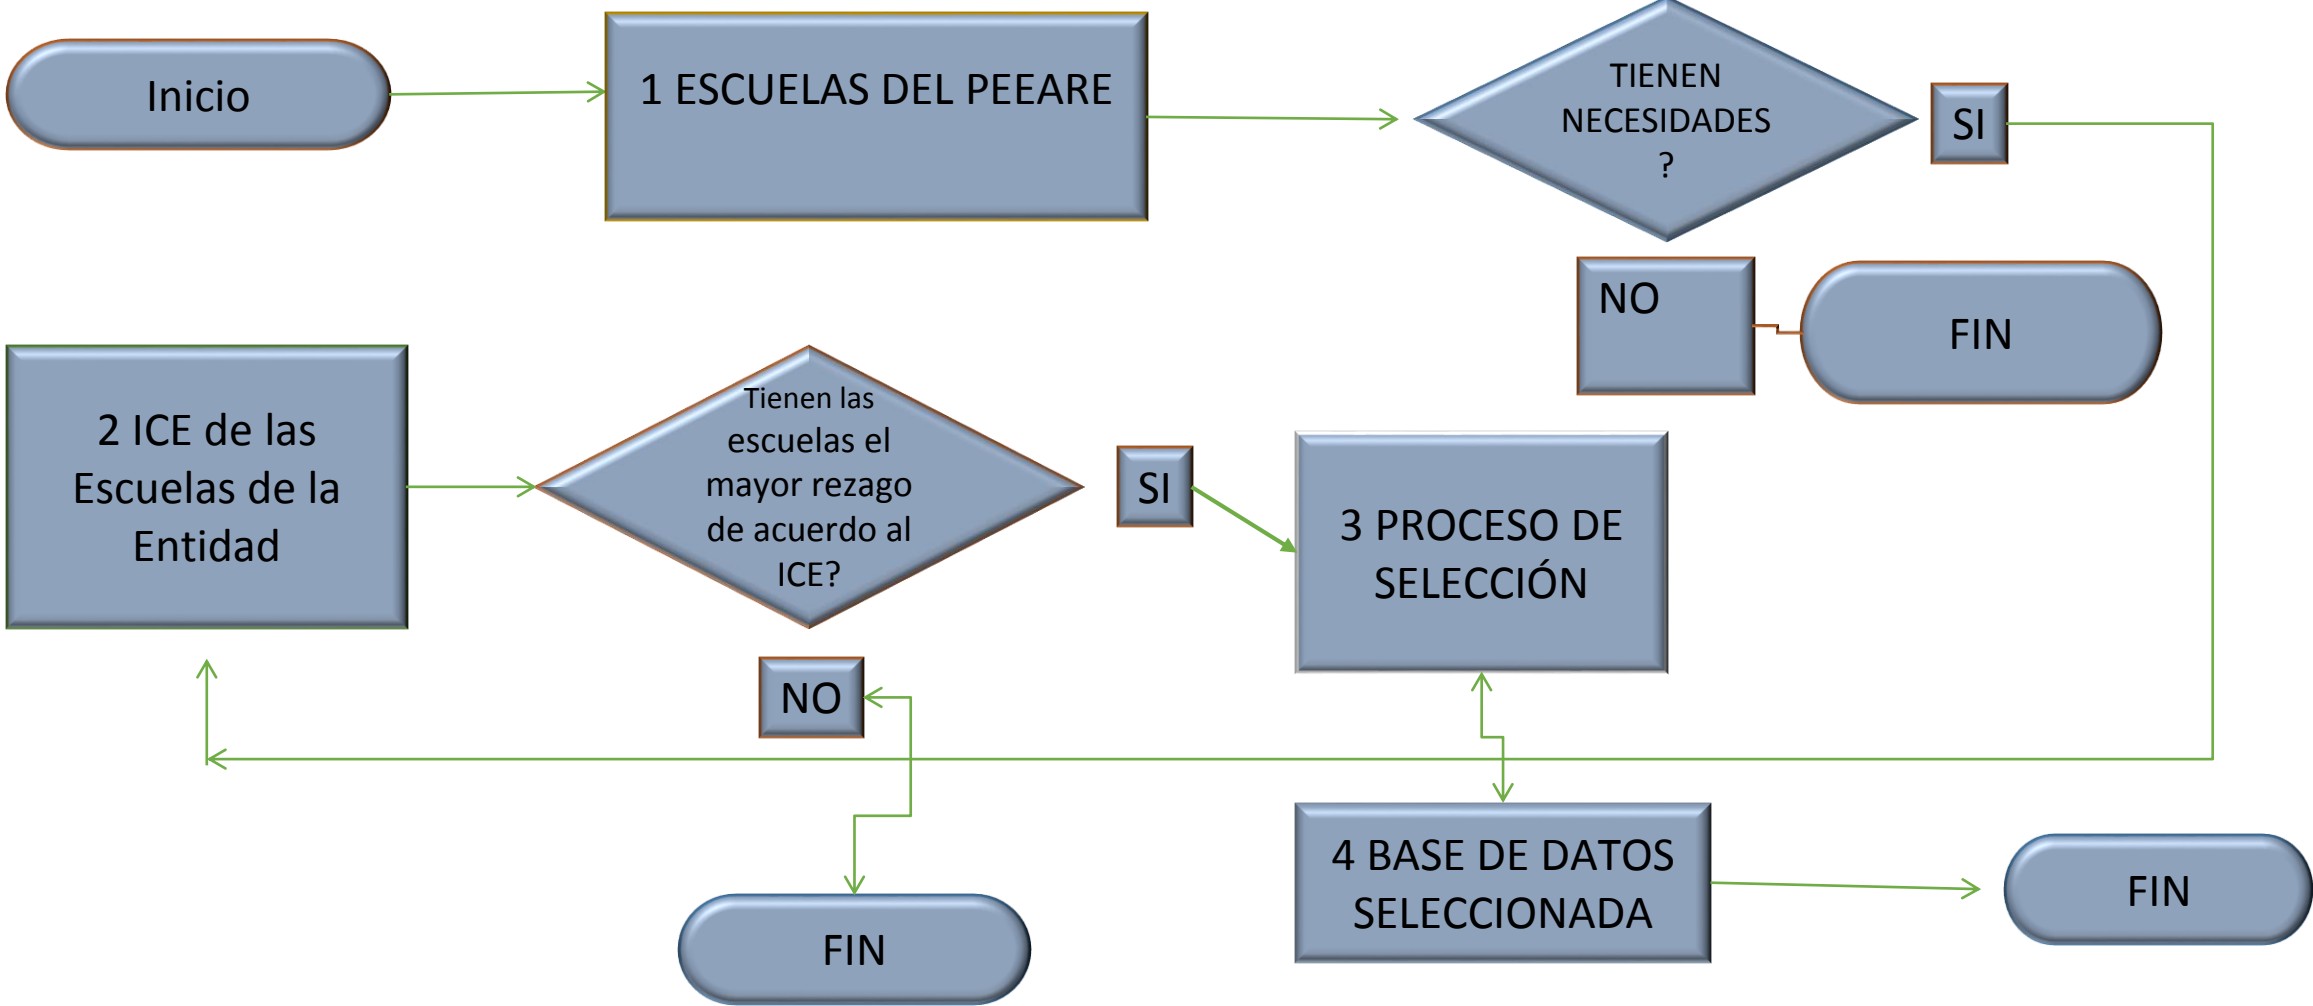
Inicio

1 ESCUELAS DEL PEEARE

TIENEN NECESIDADES ?

SI

NO

FIN

2 ICE de las Escuelas de la Entidad

Tienen las escuelas el mayor rezago de acuerdo al ICE?

SI

3 PROCESO DE SELECCIÓN

NO

4 BASE DE DATOS SELECCIONADA

FIN

FIN